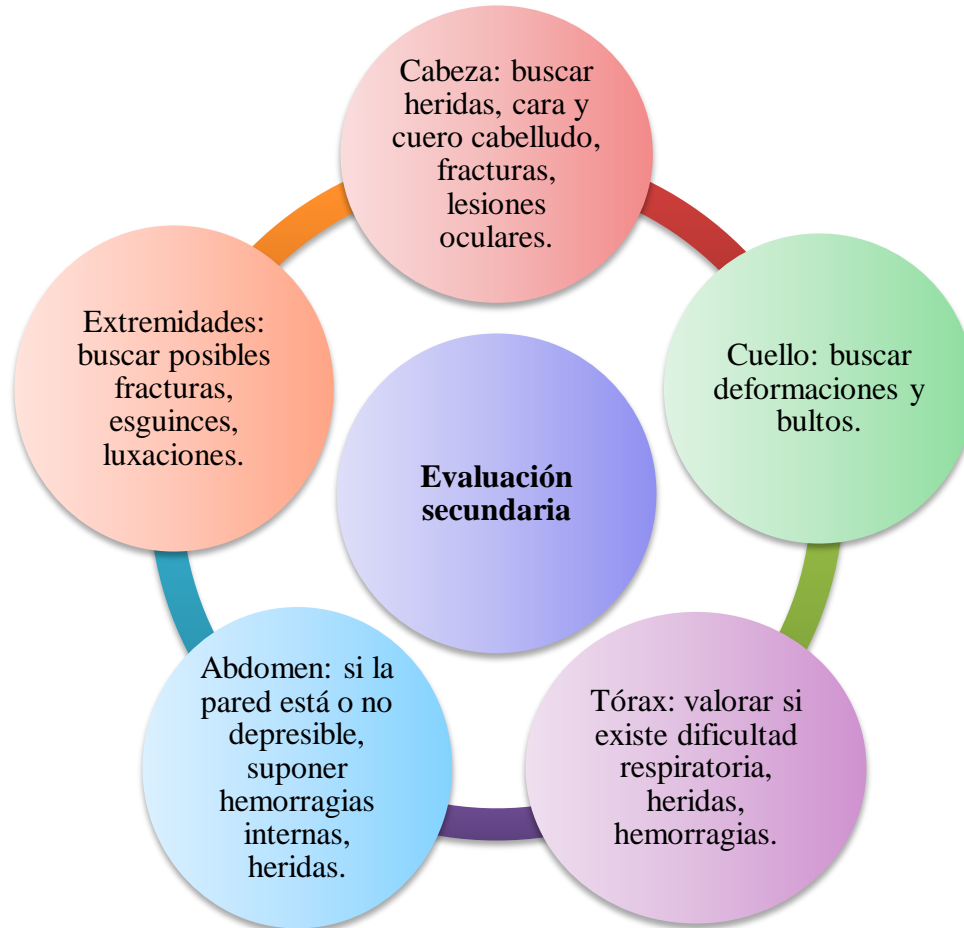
Cabeza: buscar heridas, cara y cuero cabelludo, fracturas, lesiones oculares.

Cuello: buscar deformaciones y bultos.

Tórax: valorar si existe dificultad respiratoria, heridas, hemorragias.

Abdomen: si la pared está o no depresible, suponer hemorragias internas, heridas.

Extremidades: buscar posibles fracturas, esguinces, luxaciones.

Evaluación secundaria